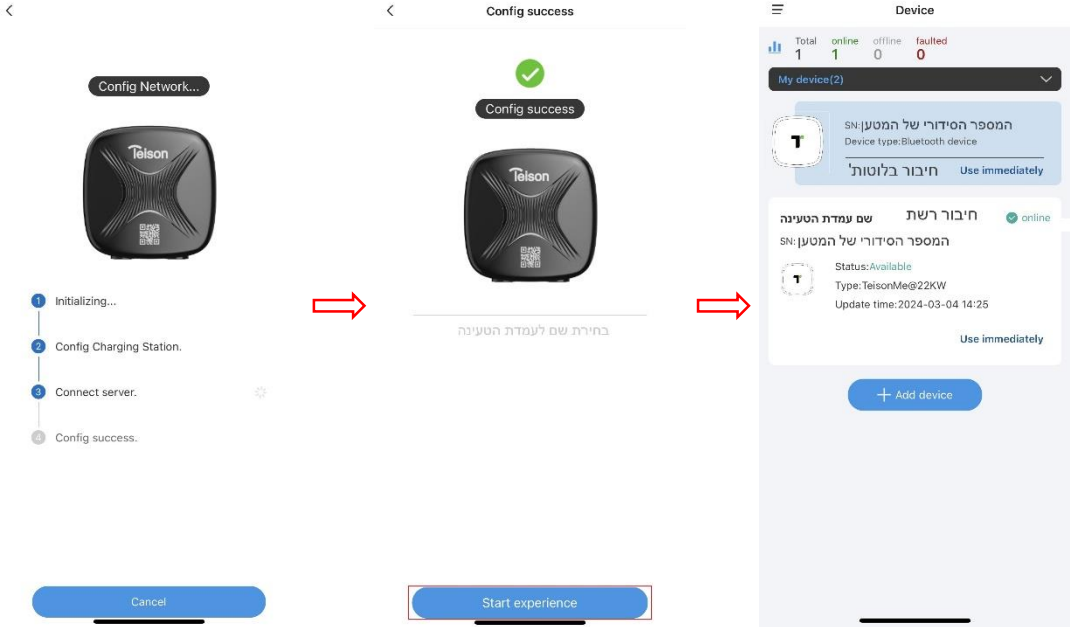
Config Network...

Teison

1 Initializing...

2 Config Charging Station.

3 Connect server.

4 Config success.

Cancel

Config success

Config success

Teison

בחירת שם לעמדת הטעינה

Start experience

Device

Total 1 online 1 offline 0 faulted 0

My device(2)

SN:המספר הסידורי של המטען

Device type:Bluetooth device

חיבור בלוטות'

Use immediately

שם עמדת הטעינה

חיבור רשת

online

SN:המספר הסידורי של המטען

Status:Available

Type:TeisonMe@22KW

Update time:2024-03-04 14:25

Use immediately

+ Add device